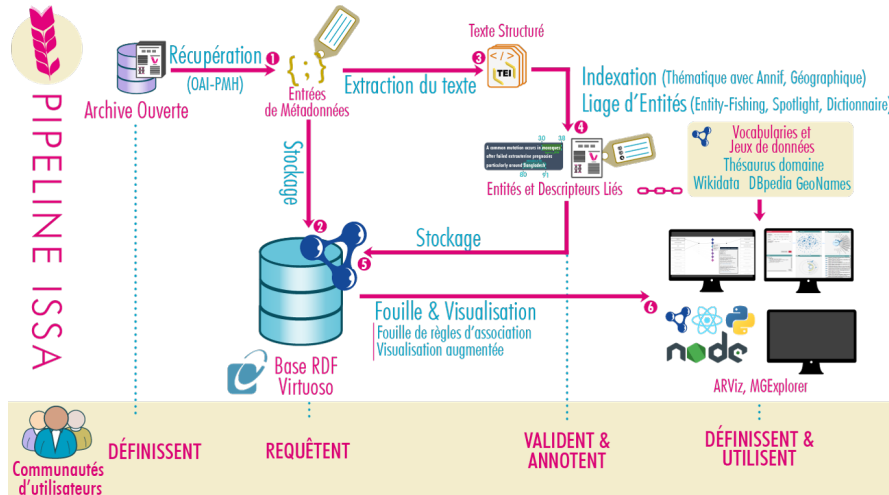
PIPELINE ISSA

Archive Ouverte

Récupération
(OAI-PMH)

1

{ ; }
Entrées de Métadonnées

Texte Structuré

3

TEI

Extraction du texte

Indexation (Thématique avec Annif, Géographique)
Liage d'Entités (Entity-Fishing, Spotlight, Dictionnaire)

4

Entités et Descripteurs Liés

Vocabularies et Jeux de données
Thésaurus domaine
Wikidata DBpedia GeoNames

Stockage

2

5

Stockage

Base RDF Virtuoso

Fouille & Visualisation
Fouille de règles d'association
Visualisation augmentée

6

node

ARViz, MGExplorer

Communautés d'utilisateurs

DÉFINISSENT

REQUÊTENT

VALIDENT & ANNOTENT

DÉFINISSENT & UTILISENT